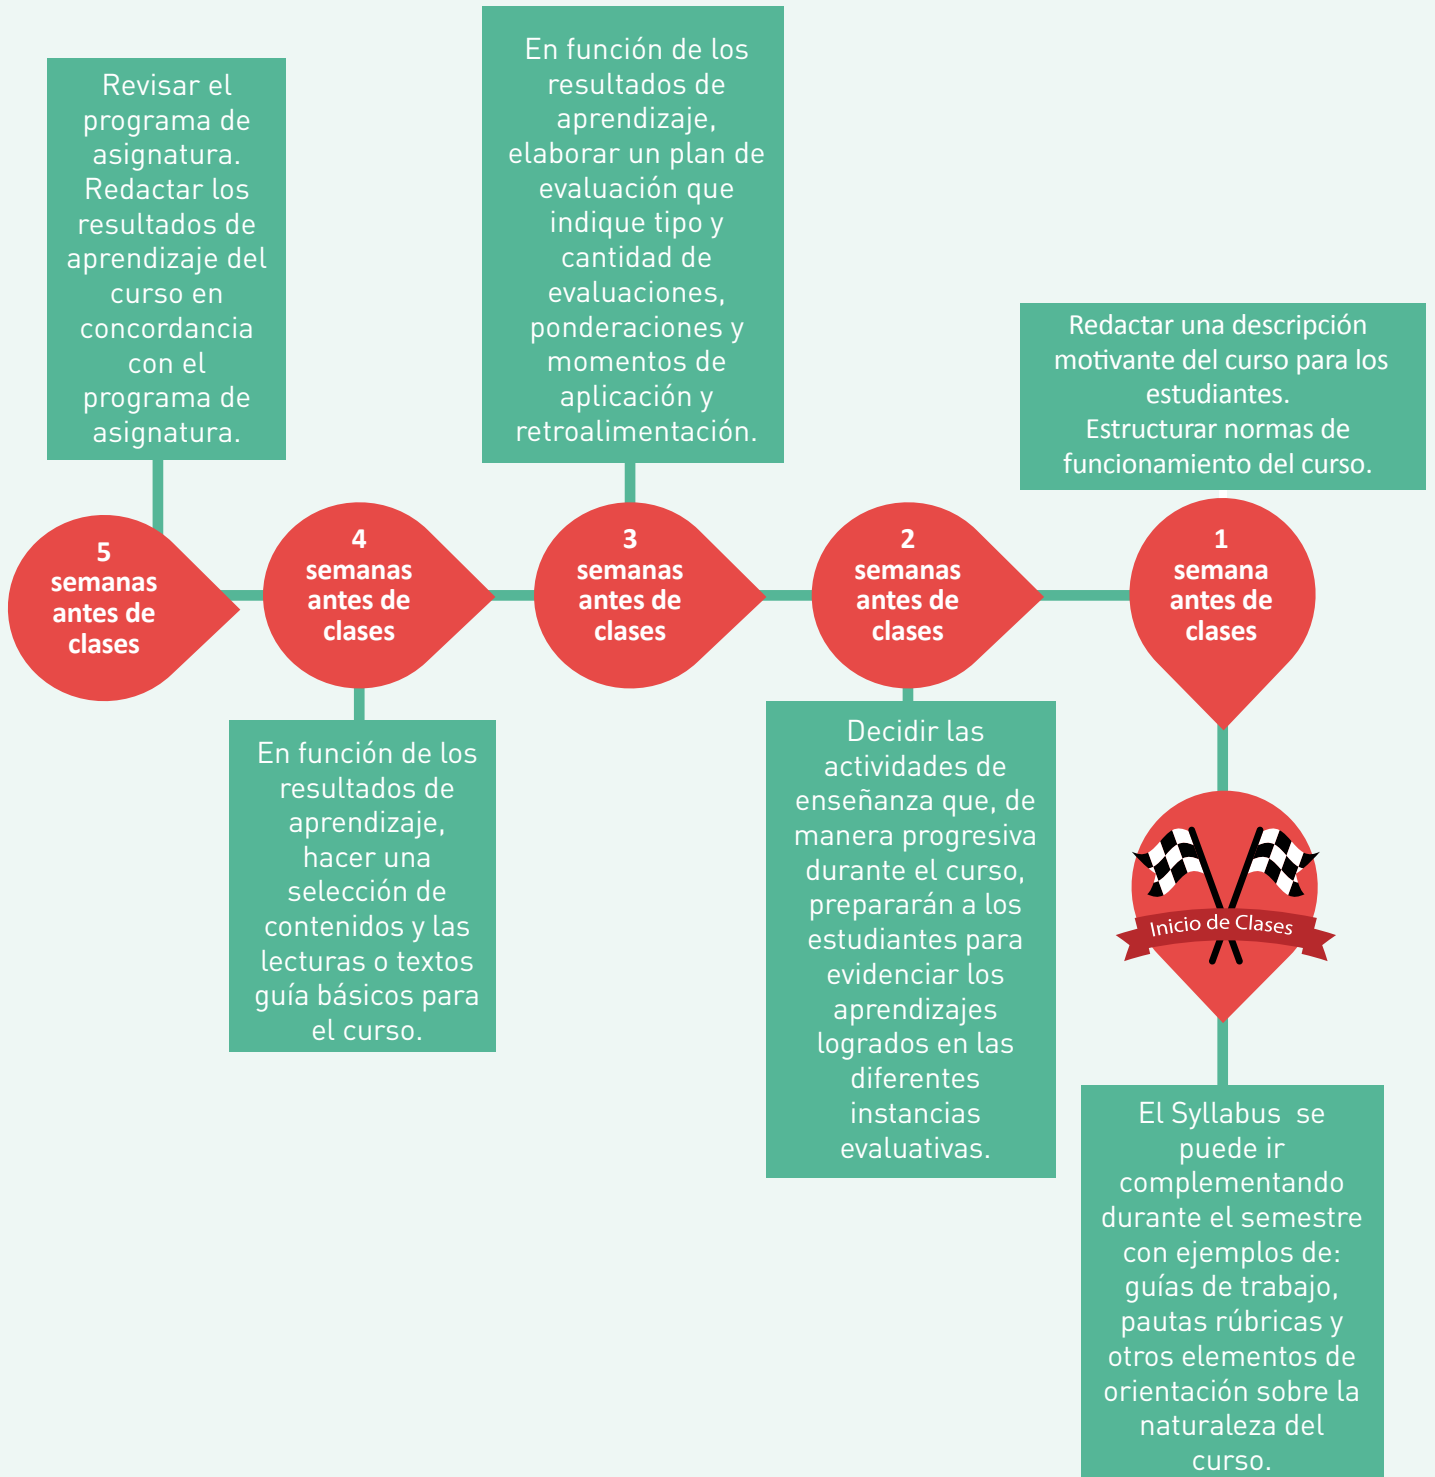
Revisar el programa de asignatura. Redactar los resultados de aprendizaje del curso en concordancia con el programa de asignatura.

5 semanas antes de clases

4 semanas antes de clases

En función de los resultados de aprendizaje, hacer una selección de contenidos y las lecturas o textos guía básicos para el curso.

En función de los resultados de aprendizaje, elaborar un plan de evaluación que indique tipo y cantidad de evaluaciones, ponderaciones y momentos de aplicación y retroalimentación.

3 semanas antes de clases

2 semanas antes de clases

Decidir las actividades de enseñanza que, de manera progresiva durante el curso, prepararán a los estudiantes para evidenciar los aprendizajes logrados en las diferentes instancias evaluativas.

Redactar una descripción motivante del curso para los estudiantes.
Estructurar normas de funcionamiento del curso.

1 semana antes de clases

Inicio de Clases

El Syllabus se puede ir complementando durante el semestre con ejemplos de: guías de trabajo, pautas rúbricas y otros elementos de orientación sobre la naturaleza del curso.